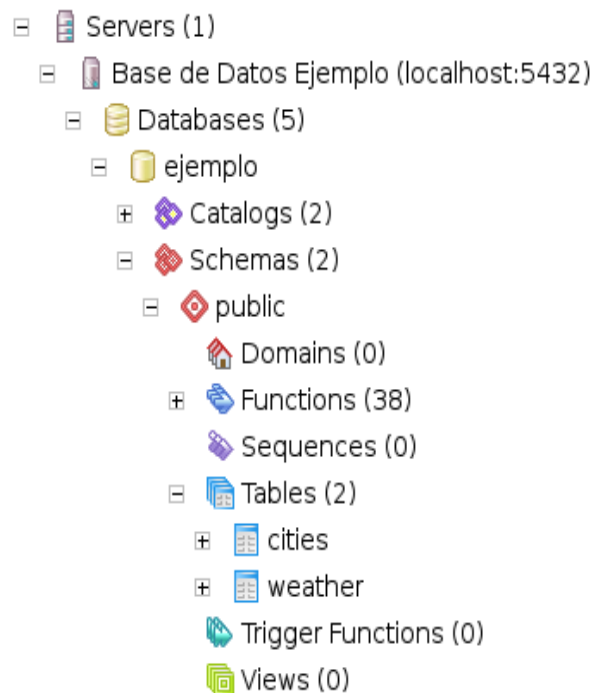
Servers (1)
Base de Datos Ejemplo (localhost:5432)
Databases (5)
ejemplo
Catalogs (2)
Schemas (2)
public
Domains (0)
Functions (38)
Sequences (0)
Tables (2)
cities
weather
Trigger Functions (0)
Views (0)